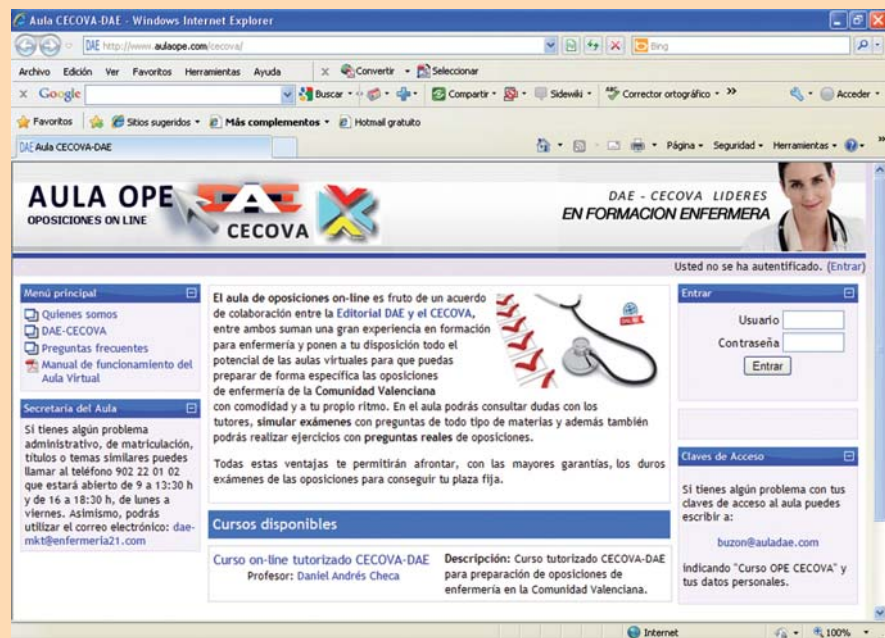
Aula CECOVA-DAE - Windows Internet Explorer

DAE http://www.aulaope.com/cecova/

Bing

Archivo Edición Ver Favoritos Herramientas Ayuda

Convertir Seleccionar

Google Buscar Compartir Sidewiki Corrector ortográfico » Acceder

Favoritos Sitios sugeridos Más complementos Hotmail gratuito

DAE Aula CECOVA-DAE

Página Seguridad Herramientas

AULA OPE
OPOSICIONES ON LINE

DAE
CECOVA

DAE - CECOVA LIDERES
EN FORMACION ENFERMERA

Usted no se ha autentificado. (Entrar)

Menú principal
Quienes somos
DAE-CECOVA
Preguntas frecuentes
Manual de funcionamiento del Aula Virtual

Secretaría del Aula
Si tienes algún problema administrativo, de matriculación, títulos o temas similares puedes llamar al teléfono 902 22 01 02 que estará abierto de 9 a 13:30 h y de 16 a 18:30 h, de lunes a viernes. Asimismo, podrás utilizar el correo electrónico: dae-mkt@enfermeria21.com

El aula de oposiciones on-line es fruto de un acuerdo de colaboración entre la Editorial DAE y el CECOVA, entre ambos suman una gran experiencia en formación para enfermería y ponen a tu disposición todo el potencial de las aulas virtuales para que puedas preparar de forma específica las oposiciones de enfermería de la Comunidad Valenciana con comodidad y a tu propio ritmo. En el aula podrás consultar dudas con los tutores, simular exámenes con preguntas de todo tipo de materias y además también podrás realizar ejercicios con preguntas reales de oposiciones.

Todas estas ventajas te permitirán afrontar, con las mayores garantías, los duros exámenes de las oposiciones para conseguir tu plaza fija.

Cursos disponibles

Curso on-line tutorizado CECOVA-DAE
Profesor: Daniel Andrés Checa

Descripción: Curso tutorizado CECOVA-DAE para preparación de oposiciones de enfermería en la Comunidad Valenciana.

Entrar
Usuario
Contraseña
Entrar

Claves de Acceso
Si tienes algún problema con tus claves de acceso al aula puedes escribir a:
buzon@auladae.com
indicando "Curso OPE CECOVA" y tus datos personales.

Internet 100%